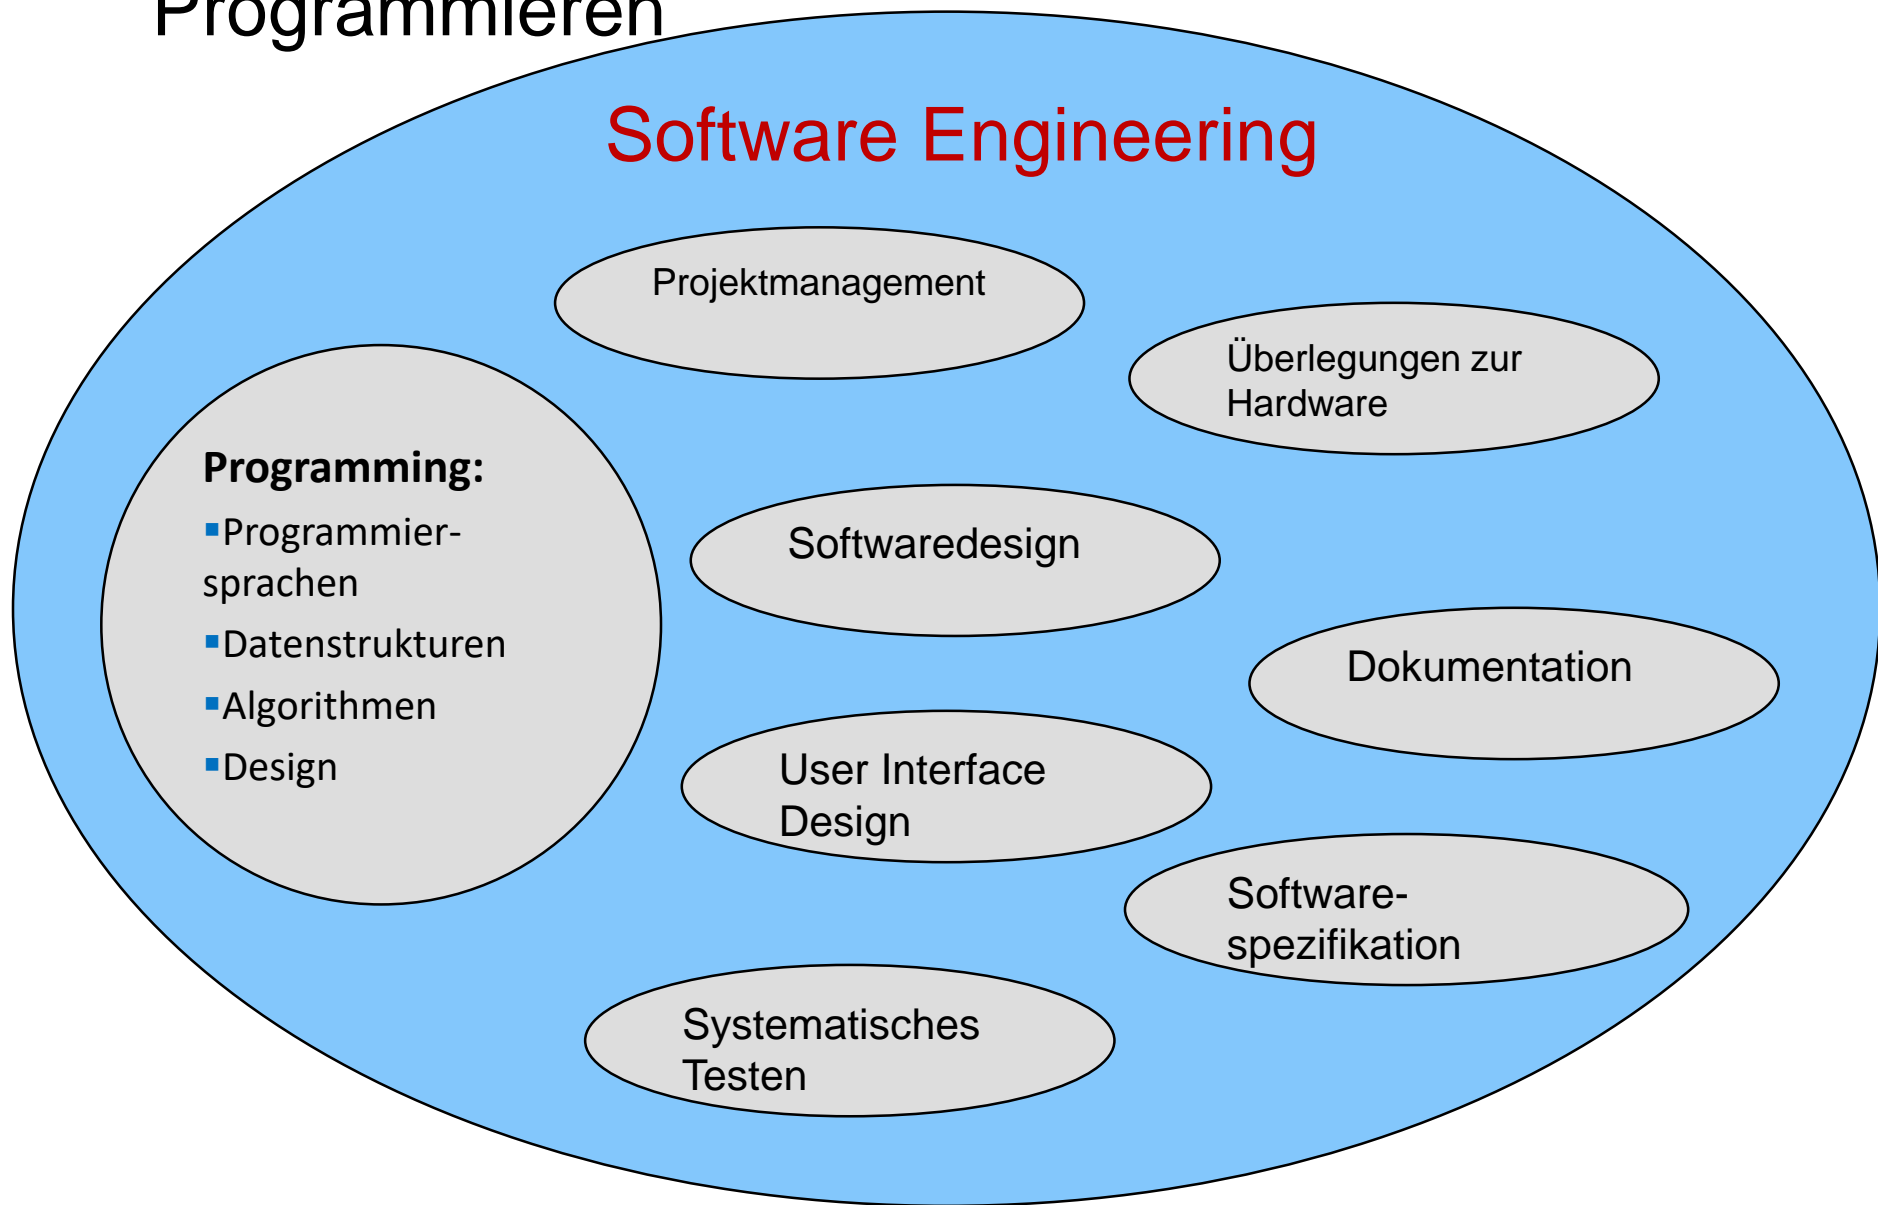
Programmieren

Software Engineering

Projektmanagement

Überlegungen zur Hardware

Programming:

▪Programmiersprachen

▪Datenstrukturen

▪Algorithmen

▪Design

Softwaredesign

Dokumentation

User Interface Design

Softwarespezifikation

Systematisches Testen